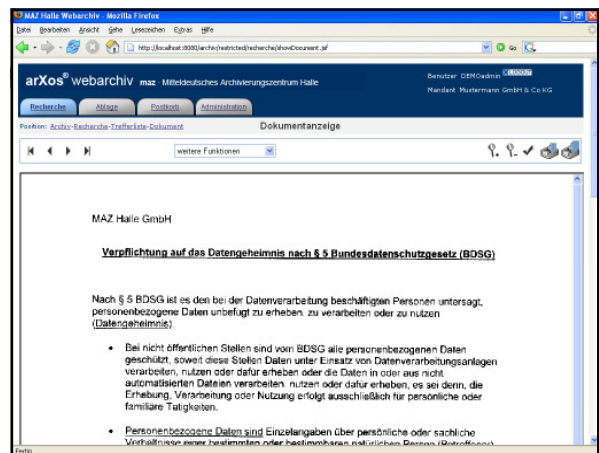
MAZ Halle Webarchiv - Mozilla Firefox

Datei Bearbeiten Ansicht Gehe Lesezeichen Extras Hilfe

http://localhost:8080/archiv/restricted/recherche/showDocument.jsf

arXos® webarchiv maz · Mitteldeutsches Archivierungszentrum Halle

Benutzer: DEMOadmin LOGOUT
Mandant: Mustermann GmbH & Co KG

Recherche Ablage Postkorb Administration

Position: Archiv-Recherche-Trefferliste-Dokument

Dokumentanzeige

weitere Funktionen

MAZ Halle GmbH

Verpflichtung auf das Datengeheimnis nach § 5 Bundesdatenschutzgesetz (BDSG)

Nach § 5 BDSG ist es den bei der Datenverarbeitung beschäftigten Personen untersagt, personenbezogene Daten unbefugt zu erheben, zu verarbeiten oder zu nutzen (Datengeheimnis).

• Bei nicht öffentlichen Stellen sind vom BDSG alle personenbezogenen Daten geschützt, soweit diese Stellen Daten unter Einsatz von Datenverarbeitungsanlagen verarbeiten, nutzen oder dafür erheben oder die Daten in oder aus nicht automatisierten Dateien verarbeiten, nutzen oder dafür erheben, es sei denn, die Erhebung, Verarbeitung oder Nutzung erfolgt ausschließlich für persönliche oder familiäre Tätigkeiten.

• Personenbezogene Daten sind Einzelangaben über persönliche oder sachliche Verhältnisse einer bestimmten oder bestimmbaren natürlichen Person (Betroffener)

Fertig